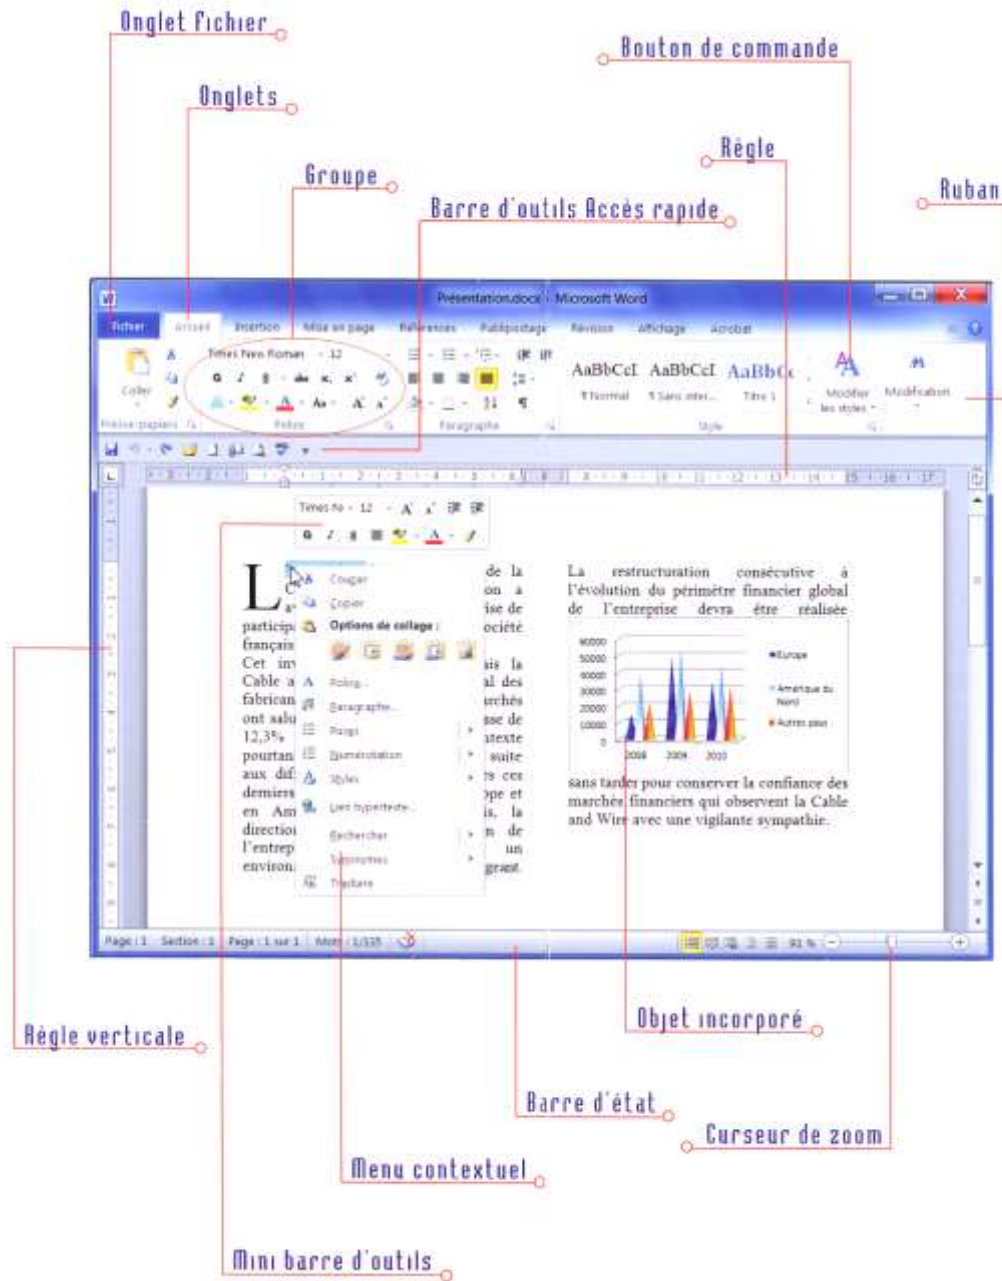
Onglet fichier

Onglets

Groupe

Bouton de commande

Règle

Barre d'outils Accès rapide

Ruban

Présentation.docx - Microsoft Word

Fichier Accueil Insertion Mise en page Références Publipostage Révision Affichage Acrobat

Coller

Presse-papiers

Times New Roman 12

G I S abc x, x²

Police

Paragraphe

AaBbCcI AaBbCcI AaBbC

¶ Normal ¶ Sans inter... Titre 1

Style

Modifier les styles

Modification

Times Ne 12 A A

G I S

Couper

Copier

Options de collage :

Police...

Paragraphe...

Puces

Numérotation

Styles

Lien hypertexte...

Rechercher

Synonymes

Traduire

L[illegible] de la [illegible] on a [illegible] ise de particip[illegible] ociété français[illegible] Cet inv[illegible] is la Cable a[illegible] al des fabrican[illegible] rchés ont salu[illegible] sse de 12,3% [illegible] texte pourtan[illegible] suite aux dif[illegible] s ces derniers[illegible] pe et en Am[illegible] s, la directio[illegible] n de l'entrep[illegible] un environ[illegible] grant.

La restructuration consécutive à l'évolution du périmètre financier global de l'entreprise devra être réalisée

60000
50000
40000
30000
20000
10000
0
2008 2009 2010

Europe

Amérique du Nord

Autres pays

sans tarder pour conserver la confiance des marchés financiers qui observent la Cable and Wire avec une vigilante sympathie.

Page : 1 Section : 1 Page : 1 sur 1 Mots : 1/335 91 %

Règle verticale

Objet incorporé

Barre d'état

Curseur de zoom

Menu contextuel

Mini barre d'outils